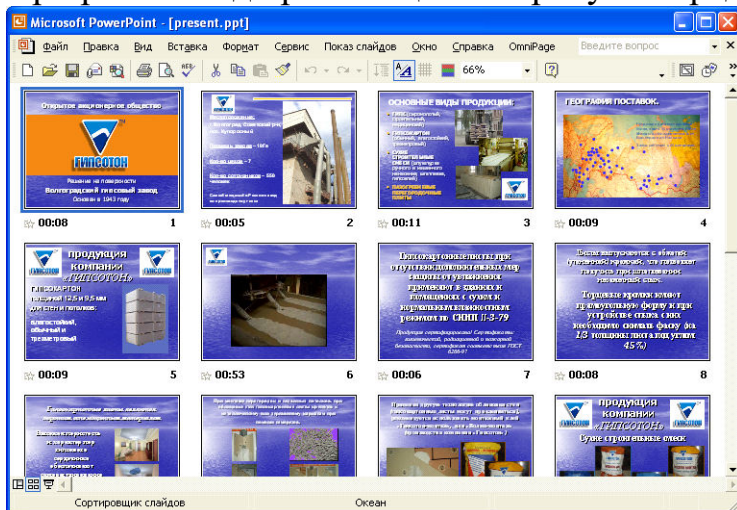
Microsoft PowerPoint - [present.ppt]

Файл Правка Вид Вставка Формат Сервис Показ слайдов Окно Справка OmniPage Введите вопрос

66%

Открытое акционерное общество

ГИПСОТОН

Волгоградский гипсовый завод

Основан в 1943 году

00:08 1

00:05 2

ОСНОВНЫЕ ВИДЫ ПРОДУКЦИИ:

00:11 3

ГЕОГРАФИЯ ПОСТАВОК.

00:09 4

продукция компании «ГИПСОТОН»

ГИПСОКАРТОН толщиной 12,5 и 9,5 мм для стен и потолков:

влагостойкий, обычный и трехкостровый

00:09 5

00:53 6

00:06 7

00:08 8

продукция компании «ГИПСОТОН»

Сухие строительные смеси

Сортировщик слайдов Океан